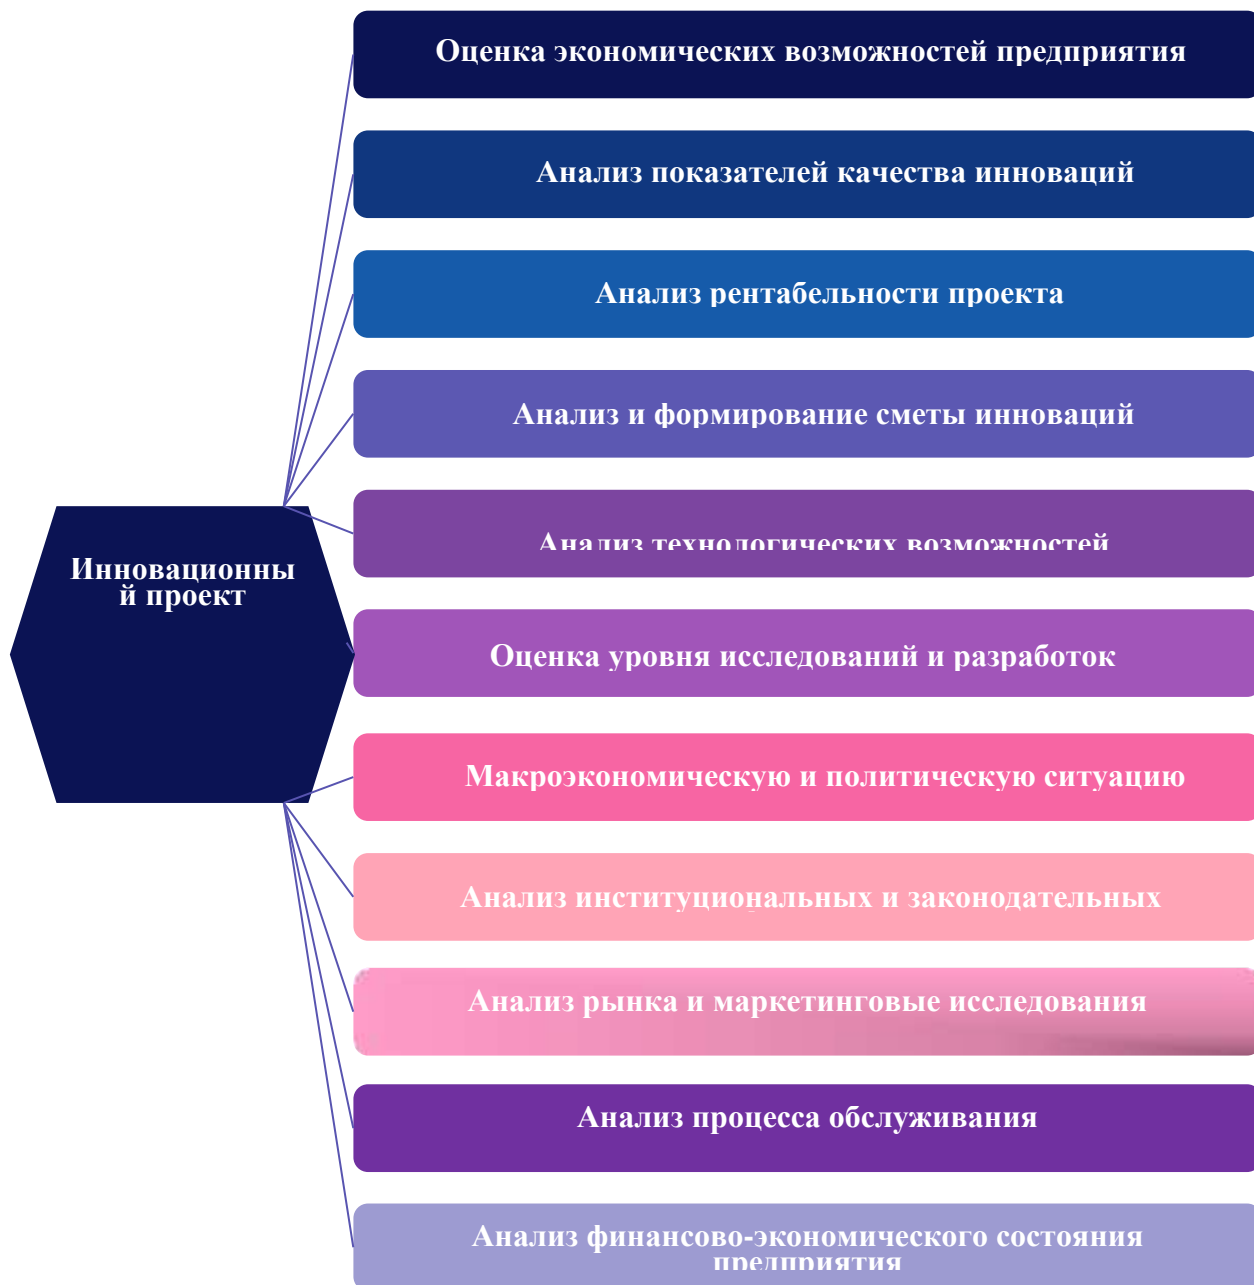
Инновационный проект

Оценка экономических возможностей предприятия

Анализ показателей качества инноваций

Анализ рентабельности проекта

Анализ и формирование сметы инноваций

Анализ технологических возможностей

Оценка уровня исследований и разработок

Макроэкономическую и политическую ситуацию

Анализ институциональных и законодательных

Анализ рынка и маркетинговые исследования

Анализ процесса обслуживания

Анализ финансово-экономического состояния предприятия